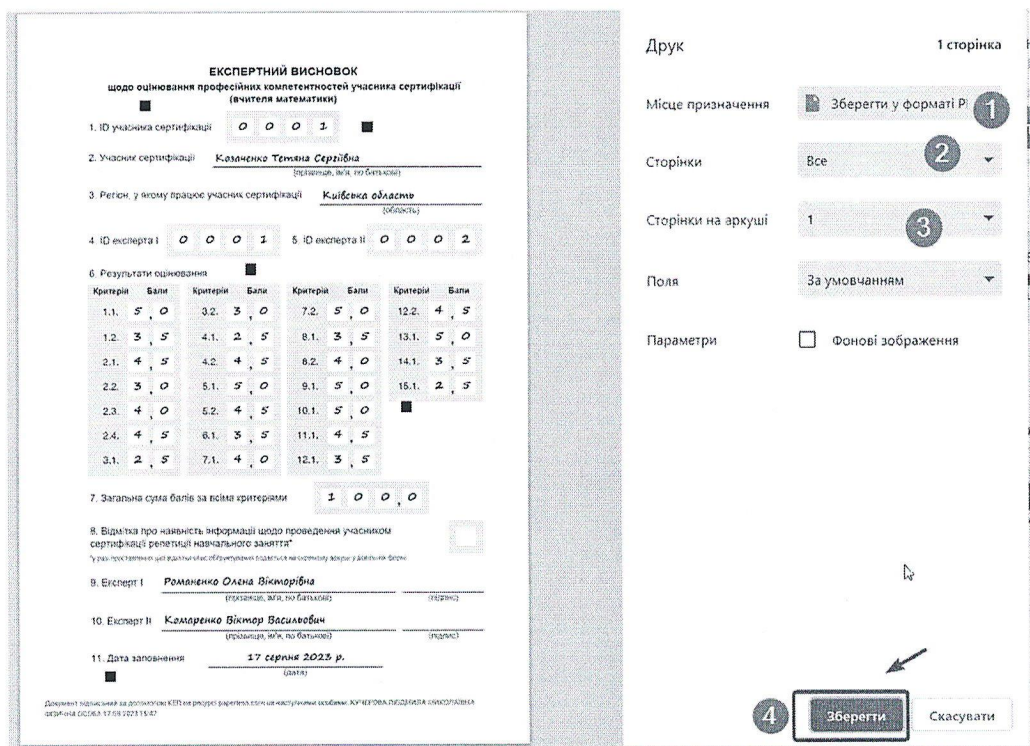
ЕКСПЕРТНИЙ ВИСНОВОК
щодо оцінювання професійних компетентностей учасника сертифікації (вчителя математики)

1. ID учасника сертифікації 0 0 0 1

2. Учасник сертифікації Козаченко Тетяна Сергіївна
(прізвище, ім'я, по батькові)

3. Регіон, у якому працює учасник сертифікації Київська область
(область)

4. ID експерта I 0 0 0 1 5. ID експерта II 0 0 0 2

6. Результати оцінювання

| Критерій | Бали | Критерій | Бали | Критерій | Бали | Критерій | Бали |
|---|---|---|---|---|---|---|---|
| 1.1. | 5,0 | 3.2. | 3,0 | 7.2. | 5,0 | 12.2. | 4,5 |
| 1.2. | 3,5 | 4.1. | 2,5 | 8.1. | 3,5 | 13.1. | 5,0 |
| 2.1. | 4,5 | 4.2. | 4,5 | 8.2. | 4,0 | 14.1. | 3,5 |
| 2.2. | 3,0 | 5.1. | 5,0 | 9.1. | 5,0 | 15.1. | 2,5 |
| 2.3. | 4,0 | 5.2. | 4,5 | 10.1. | 5,0 | | |
| 2.4. | 4,5 | 6.1. | 3,5 | 11.1. | 4,5 | | |
| 3.1. | 2,5 | 7.1. | 4,0 | 12.1. | 3,5 | | |

7. Загальна сума балів за всіма критеріями 1 0 0,0

8. Відмітка про наявність інформації щодо проведення учасником сертифікації репетиції навчального заняття*
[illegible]

9. Експерт I Романенко Олена Вікторівна
(прізвище, ім'я, по батькові) (підпис)

10. Експерт II Комаренко Віктор Васильович
(прізвище, ім'я, по батькові) (підпис)

11. Дата заповнення 17 серпня 2023 р.
(дата)

Документ підписаний за допомогою КЕП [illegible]

Друк
1 сторінка

Місце призначення
Зберегти у форматі P
1

Сторінки
Все
2

Сторінки на аркуші
1
3

Поля
За умовчанням

Параметри
Фонові зображення

4
Зберегти
Скасувати